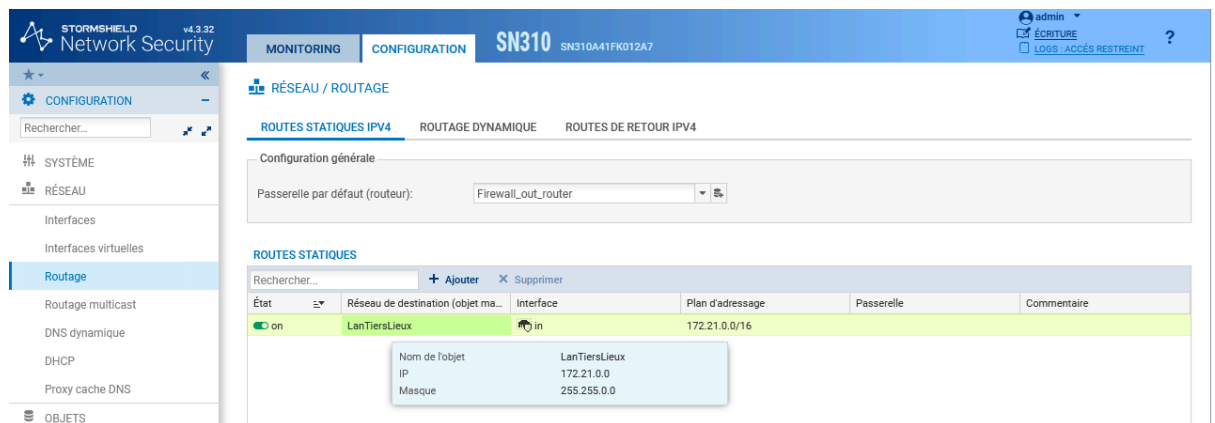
STORMSHIELD Network Security v4.3.32

MONITORING CONFIGURATION SN310 SN310A41FK012A7

admin
ÉCRITURE
LOGS : ACCÈS RESTREINT
?

CONFIGURATION
Rechercher...
SYSTÈME
RÉSEAU
Interfaces
Interfaces virtuelles
Routage
Routage multicast
DNS dynamique
DHCP
Proxy cache DNS
OBJETS

RÉSEAU / ROUTAGE

ROUTES STATIQUES IPV4 ROUTAGE DYNAMIQUE ROUTES DE RETOUR IPV4

Configuration générale

Passerelle par défaut (routeur): Firewall_out_router

ROUTES STATIQUES

Rechercher... + Ajouter ✕ Supprimer

| État | Réseau de destination (objet ma... | Interface | Plan d'adressage | Passerelle | Commentaire |
|---|---|---|---|---|---|
| on | LanTiersLieux | in | 172.21.0.0/16 | | |

| Nom de l'objet | LanTiersLieux |
|---|---|
| IP | 172.21.0.0 |
| Masque | 255.255.0.0 |